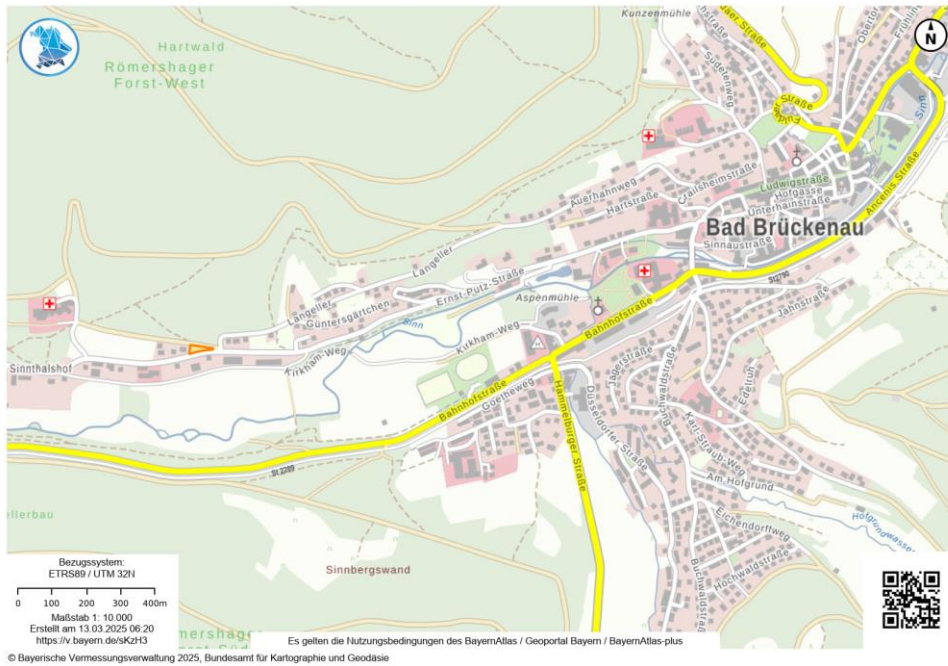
Hartwald
Römershager Forst-West
Kunzenmühle
N
Sudetenweg
Straße
Ludwigstraße
Wolfgasse
Unterhainstraße
Auerhahnweg
Hartstraße
Crailsheimstraße
Bad Brückenau
Sinnaustraße
Ancenis-Straße
Langeller
Ernst-Putz-Straße
Aspenmühle
Langeller
Güntersgärtchen
Sinn
Kirkham-Weg
Kirkham-Weg
Sinnthalshof
Bahnhofstraße
Jahnstraße
Jägerstraße
Buchwaldstraße
Edelrun
Goetheweg
Bahnhofstraße
Hammelburger Straße
Düsseldorfer Straße
Karl-Straub-Weg
Am Hofgrund
St 2289
St 2790
ellerbau
Eichendorffweg
Hochwaldstraße
Sinnbergswand
Bezugssystem: ETRS89 / UTM 32N
0 100 200 300 400m
Maßstab 1: 10.000
Erstellt am 13.03.2025 06:20
https://v.bayern.de/sKzH3
mershage
Es gelten die Nutzungsbedingungen des BayernAtlas / Geoportal Bayern / BayernAtlas-plus
© Bayerische Vermessungsverwaltung 2025, Bundesamt für Kartographie und Geodäsie